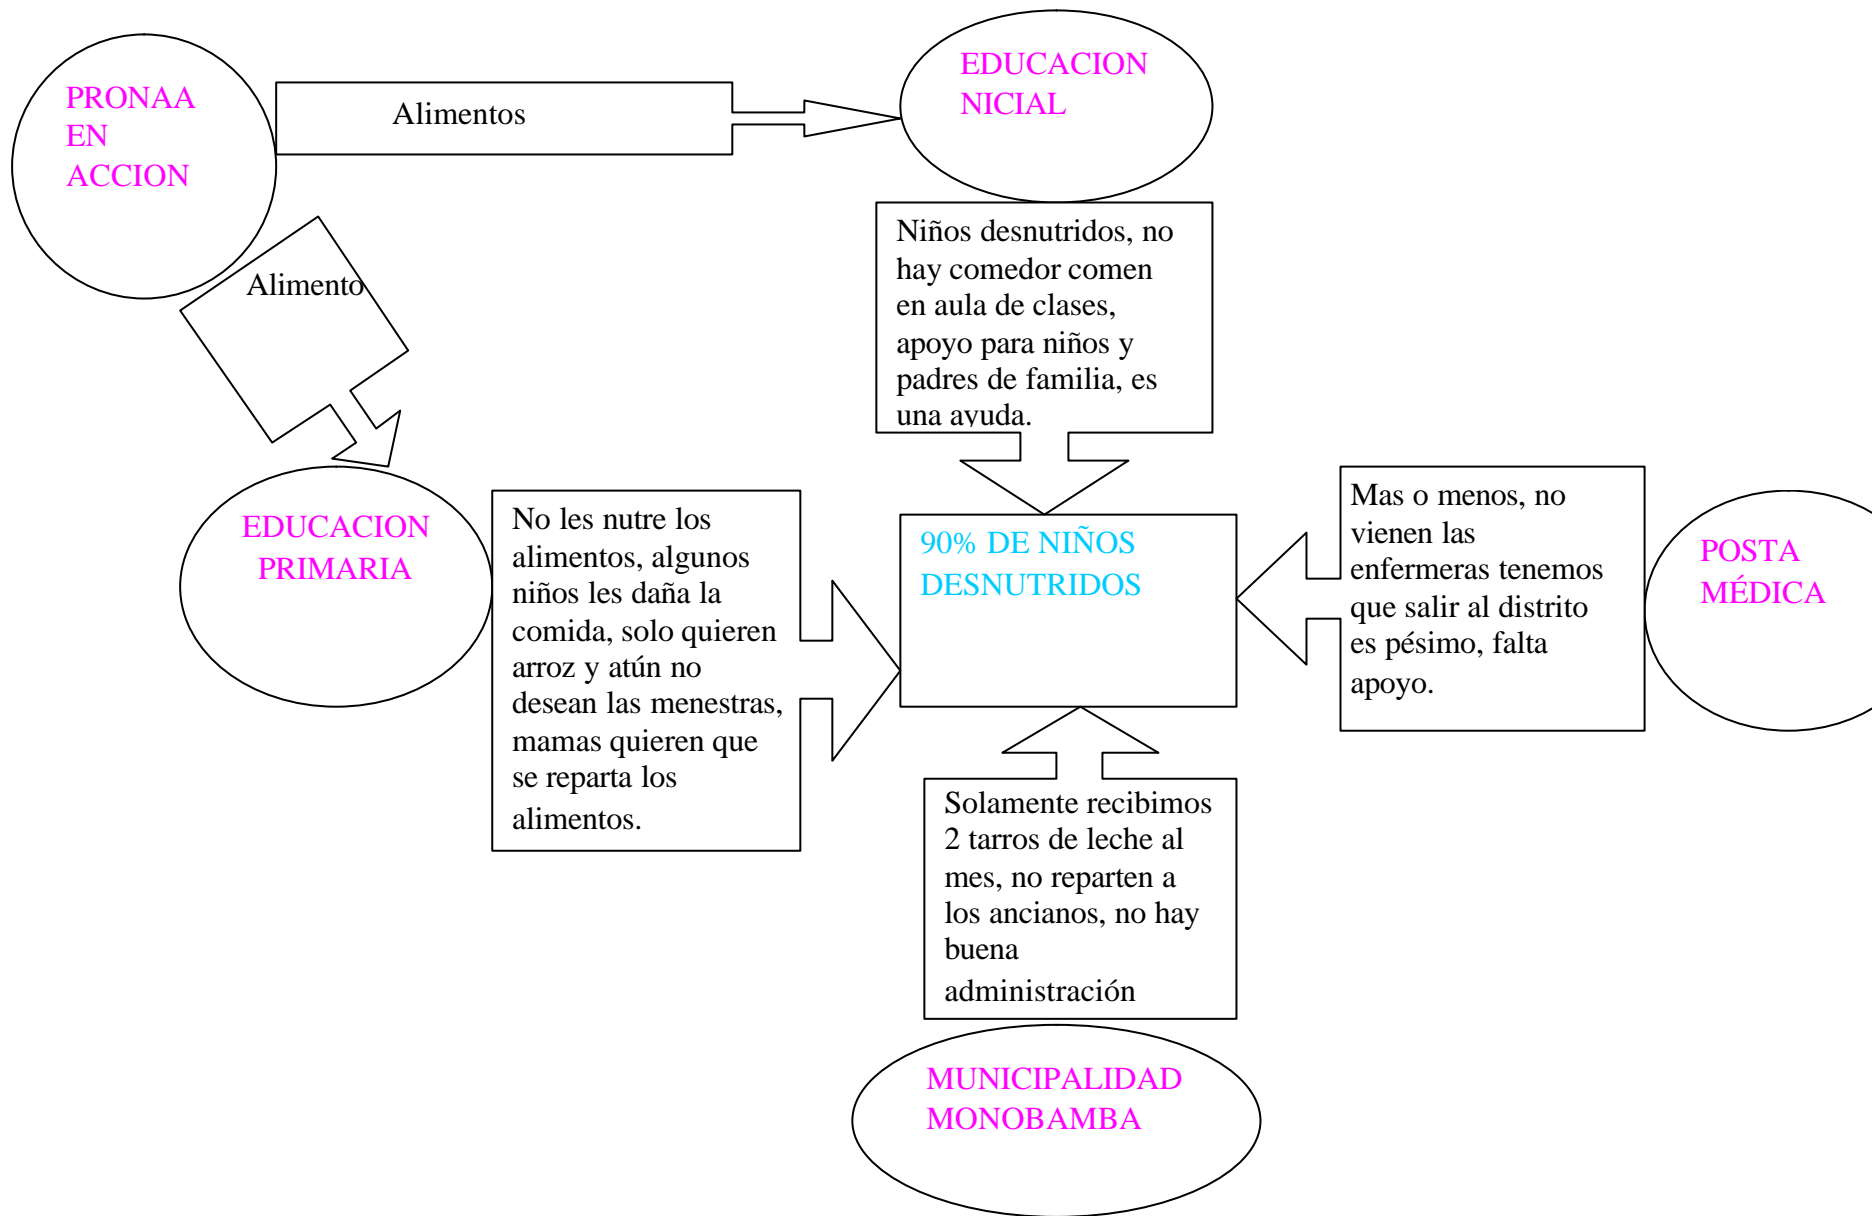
PRONAA EN ACCION

Alimentos

EDUCACION NICIAL

Alimento

Niños desnutridos, no hay comedor comen en aula de clases, apoyo para niños y padres de familia, es una ayuda.

EDUCACION PRIMARIA

No les nutre los alimentos, algunos niños les daña la comida, solo quieren arroz y atún no desean las menestras, mamas quieren que se reparta los alimentos.

90% DE NIÑOS DESNUTRIDOS

Mas o menos, no vienen las enfermeras tenemos que salir al distrito es pésimo, falta apoyo.

POSTA MÉDICA

Solamente recibimos 2 tarros de leche al mes, no reparten a los ancianos, no hay buena administración

MUNICIPALIDAD MONOBAMBA